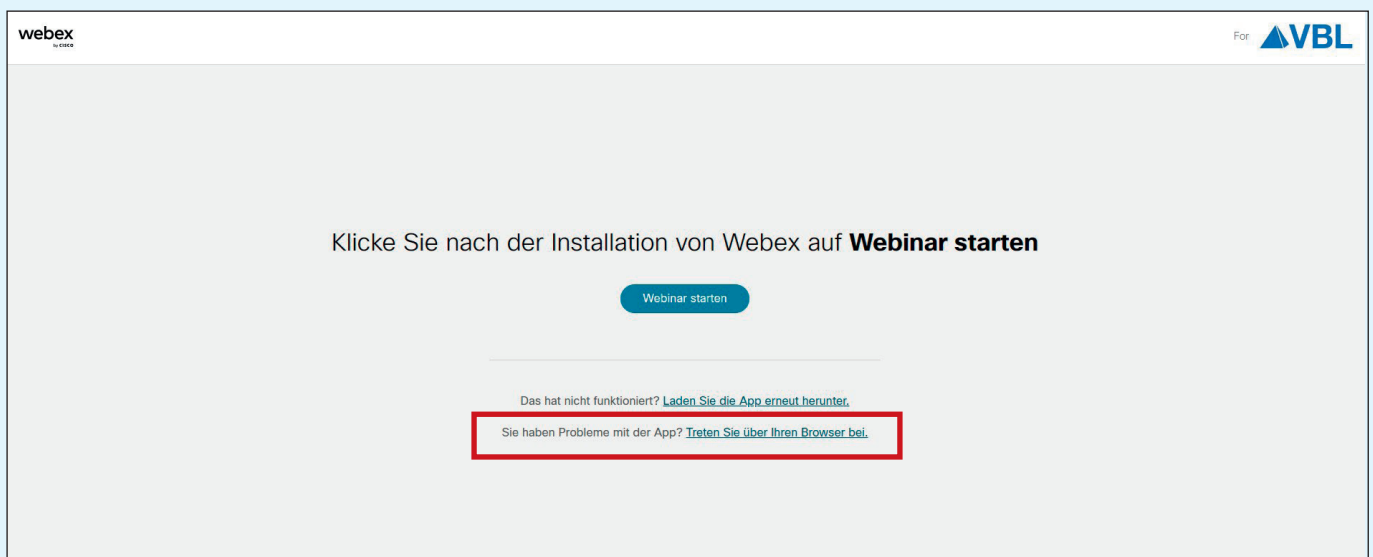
webex
by cisco

For VBL

Klicke Sie nach der Installation von Webex auf **Webinar starten**

Webinar starten

Das hat nicht funktioniert? Laden Sie die App erneut herunter.

Sie haben Probleme mit der App? Treten Sie über Ihren Browser bei.